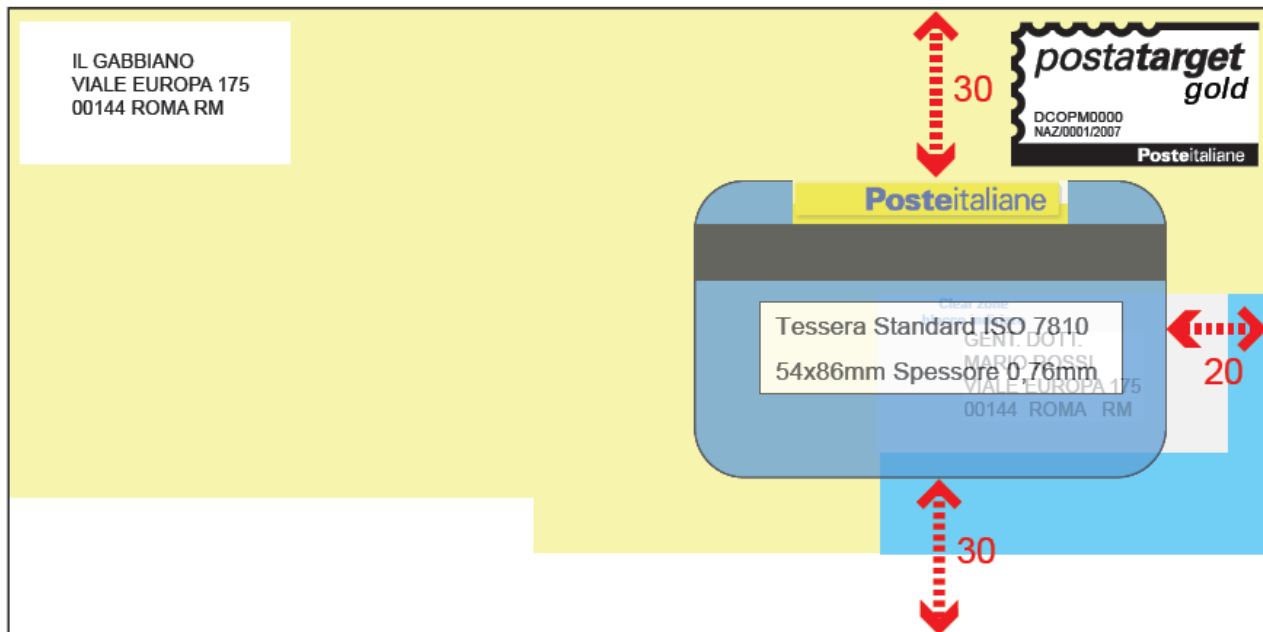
IL GABBIANO
VIALE EUROPA 175
00144 ROMA RM

30

postatarget gold
DCOPM0000
NAZ/0001/2007
Posteitaliane

Posteitaliane

Clear zone
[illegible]

Tessera Standard ISO 7810
54x86mm Spessore 0.76mm

GENT. DOTT.
MARIO ROSSI
VIALE EUROPA 175
00144 ROMA RM

20

30